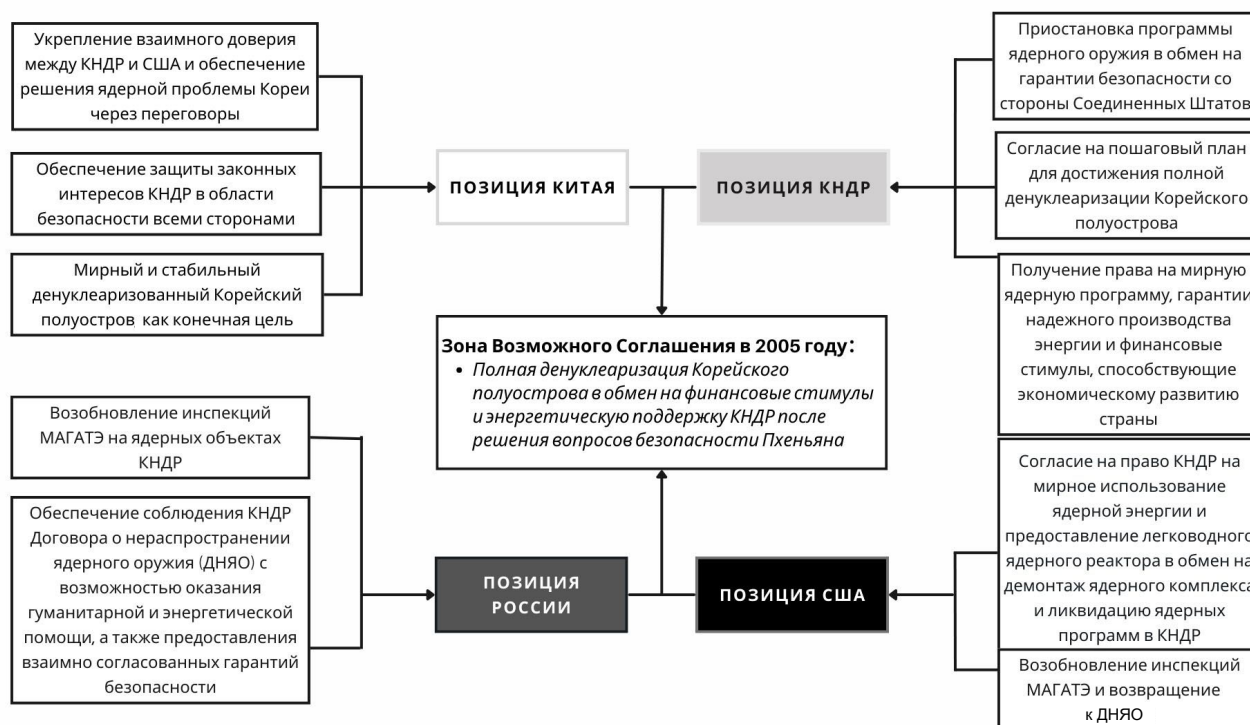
Укрепление взаимного доверия между КНДР и США и обеспечение решения ядерной проблемы Кореи через переговоры

Обеспечение защиты законных интересов КНДР в области безопасности всеми сторонами

Мирный и стабильный денуклеаризованный Корейский полуостров как конечная цель

ПОЗИЦИЯ КИТАЯ

ПОЗИЦИЯ КНДР

Приостановка программы ядерного оружия в обмен на гарантии безопасности со стороны Соединенных Штатов

Согласие на пошаговый план для достижения полной денуклеаризации Корейского полуострова

Получение права на мирную ядерную программу, гарантии надежного производства энергии и финансовые стимулы, способствующие экономическому развитию страны

Зона Возможного Соглашения в 2005 году:
• Полная денуклеаризация Корейского полуострова в обмен на финансовые стимулы и энергетическую поддержку КНДР после решения вопросов безопасности Пхеньяна

Возобновление инспекций МАГАТЭ на ядерных объектах КНДР

Обеспечение соблюдения КНДР Договора о нераспространении ядерного оружия (ДНЯО) с возможностью оказания гуманитарной и энергетической помощи, а также предоставления взаимно согласованных гарантий безопасности

ПОЗИЦИЯ РОССИИ

ПОЗИЦИЯ США

Согласие на право КНДР на мирное использование ядерной энергии и предоставление легководного ядерного реактора в обмен на демонтаж ядерного комплекса и ликвидацию ядерных программ в КНДР

Возобновление инспекций МАГАТЭ и возвращение к ДНЯО